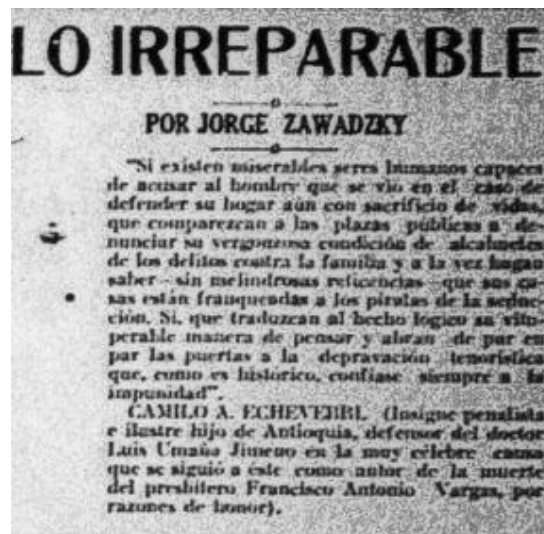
LO IRREPARABLE

POR JORGE ZAWADZKY

"Si existen miserables seres humanos capaces de acusar al hombre que se vió en el caso de defender su hogar aún con sacrificio de vidas, que comparezcan a las plazas públicas a denunciar su vergonzosa condición de alcahuetes de los delitos contra la familia y a la vez hagan saber —sin melindrosas reticencias— que sus casas están franqueadas a los piratas de la seducción. Sí, que traduzcan al hecho lógico su vituperable manera de pensar y abran de par en par las puertas a la depravación tenorística que, como es histórico, confíase siempre a la impunidad".

CAMILO A. ECHEVERRI. (Insigne penalista e ilustre hijo de Antioquia, defensor del doctor Luis Umaña Jimeno en la muy célebre causa que se siguió a éste como autor de la muerte del presbítero Francisco Antonio Vargas, por razones de honor).